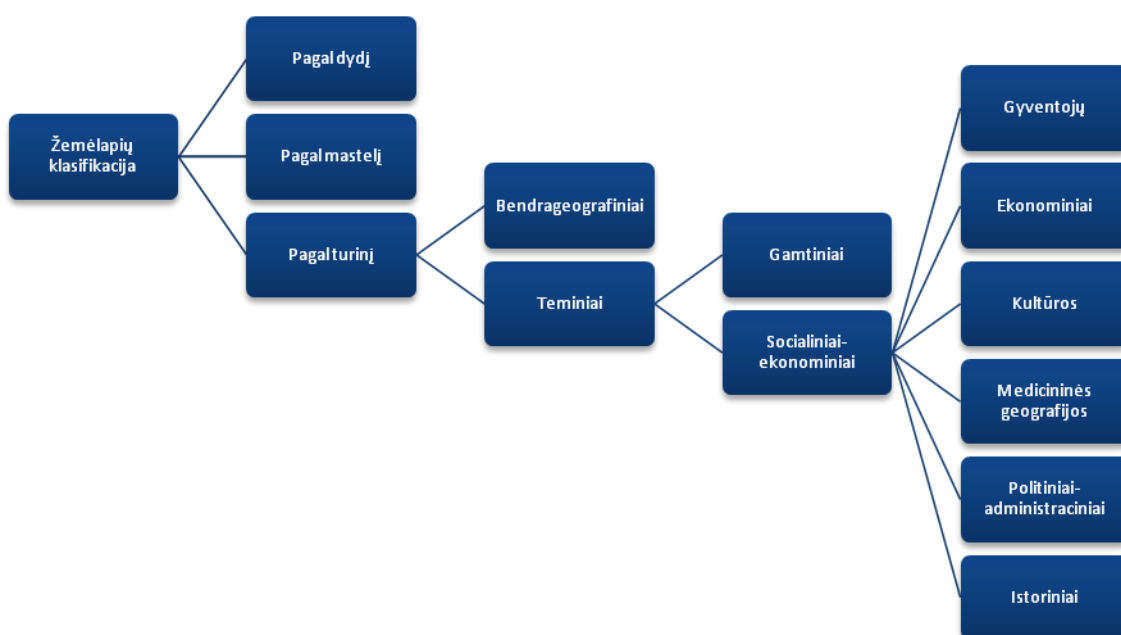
Žemėlapių klasifikacija

Pagal dydį

Pagal mastelį

Pagal turinį

Bendrageografiniai

Teminiai

Gamtiniai

Socialiniai-ekonominiai

Gyventojų

Ekonominiai

Kultūros

Medicininės geografijos

Politiniai-administraciniai

Istoriniai